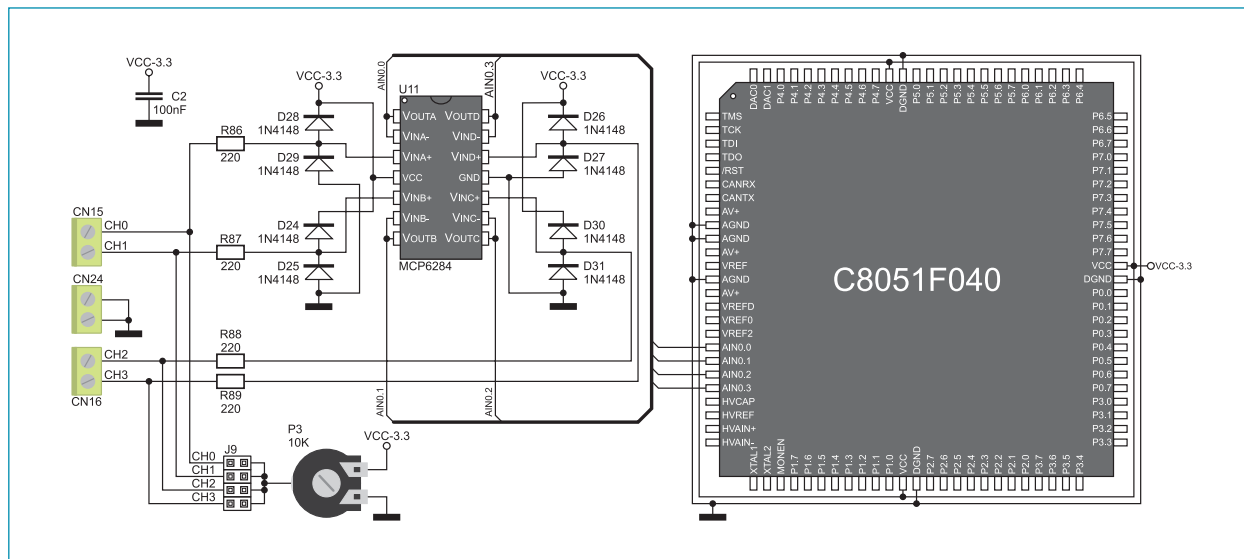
VCC-3.3
C2
100nF

R86
220

CN15
CH0
CH1

R87
220

CN24

CH2
CH3
CN16

R88
220

R89
220

VCC-3.3
D28
1N4148
D29
1N4148
D24
1N4148
D25
1N4148

U11
AIN0.0
AIN0.3
VOUTA
VINA-
VINA+
VCC
VINB+
VINB-
VOUTB
VOUTD
VIND-
VIND+
GND
VINC+
VINC-
VOUTC
MCP6284
AIN0.1
AIN0.2

VCC-3.3
D26
1N4148
D27
1N4148
D30
1N4148
D31
1N4148

P3
10K
VCC-3.3

J9
CH0
CH1
CH2
CH3

DAC0
DAC1
P4.0
P4.1
P4.2
P4.3
P4.4
P4.5
P4.6
P4.7
VCC
DGND
P5.0
P5.1
P5.2
P5.3
P5.4
P5.5
P5.6
P5.7
P6.0
P6.1
P6.2
P6.3
P6.4

TMS
TCK
TDI
TDO
/RST
CANRX
CANTX
AV+
AGND
AGND
AV+
VREF
AGND
AV+
VREFD
VREF0
VREF2
AIN0.0
AIN0.1
AIN0.2
AIN0.3
HVCAP
HVREF
HVAIN+
HVAIN-

C8051F040

P6.5
P6.6
P6.7
P7.0
P7.1
P7.2
P7.3
P7.4
P7.5
P7.6
P7.7
VCC
DGND
P0.0
P0.1
P0.2
P0.3
P0.4
P0.5
P0.6
P0.7
P3.0
P3.1
P3.2
P3.3
VCC-3.3

XTAL1
XTAL2
MONEN
P1.7
P1.6
P1.5
P1.4
P1.3
P1.2
P1.1
P1.0
VCC
DGND
P2.7
P2.6
P2.5
P2.4
P2.3
P2.2
P2.1
P2.0
P3.7
P3.6
P3.5
P3.4